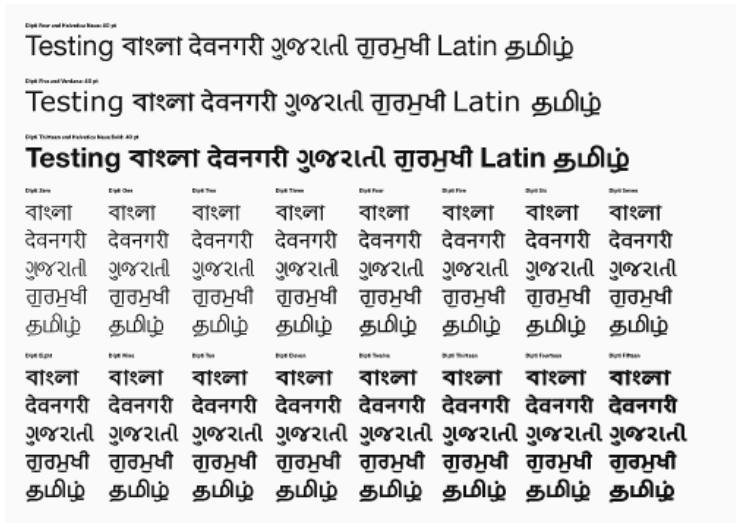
Ekpi Four and Helvetica Neue: 40 pt

Testing বাংলা देवनगरी ગુજરાતી ਗੁਰਮੁਖੀ Latin தமிழ்

Ekpi Five and Verdana: 40 pt

Testing বাংলা देवनगरी ગુજરાતી ਗੁਰਮੁਖੀ Latin தமிழ்

Ekpi Thirteen and Helvetica Neue Bold: 40 pt

Testing বাংলা देवनगरी ગુજરાતી ਗੁਰਮੁਖੀ Latin தமிழ்

| Ekpi Zero | Ekpi One | Ekpi Two | Ekpi Three | Ekpi Four | Ekpi Five | Ekpi Six | Ekpi Seven |
|---|---|---|---|---|---|---|---|
| বাংলা | বাংলা | বাংলা | বাংলা | বাংলা | বাংলা | বাংলা | বাংলা |
| देवनगरी | देवनगरी | देवनगरी | देवनगरी | देवनगरी | देवनगरी | देवनगरी | देवनगरी |
| ગુજરાતી | ગુજરાતી | ગુજરાતી | ગુજરાતી | ગુજરાતી | ગુજરાતી | ગુજરાતી | ગુજરાતી |
| ਗੁਰਮੁਖੀ | ਗੁਰਮੁਖੀ | ਗੁਰਮੁਖੀ | ਗੁਰਮੁਖੀ | ਗੁਰਮੁਖੀ | ਗੁਰਮੁਖੀ | ਗੁਰਮੁਖੀ | ਗੁਰਮੁਖੀ |
| தமிழ் | தமிழ் | தமிழ் | தமிழ் | தமிழ் | தமிழ் | தமிழ் | தமிழ் |

| Ekpi Eight | Ekpi Nine | Ekpi Ten | Ekpi Eleven | Ekpi Twelve | Ekpi Thirteen | Ekpi Fourteen | Ekpi Fifteen |
|---|---|---|---|---|---|---|---|
| বাংলা | বাংলা | বাংলা | বাংলা | বাংলা | বাংলা | বাংলা | বাংলা |
| देवनगरी | देवनगरी | देवनगरी | देवनगरी | देवनगरी | देवनगरी | देवनगरी | देवनगरी |
| ગુજરાતી | ગુજરાતી | ગુજરાતી | ગુજરાતી | ગુજરાતી | ગુજરાતી | ગુજરાતી | ગુજરાતી |
| ਗੁਰਮੁਖੀ | ਗੁਰਮੁਖੀ | ਗੁਰਮੁਖੀ | ਗੁਰਮੁਖੀ | ਗੁਰਮੁਖੀ | ਗੁਰਮੁਖੀ | ਗੁਰਮੁਖੀ | ਗੁਰਮੁਖੀ |
| தமிழ் | தமிழ் | தமிழ் | தமிழ் | தமிழ் | தமிழ் | தமிழ் | தமிழ் |